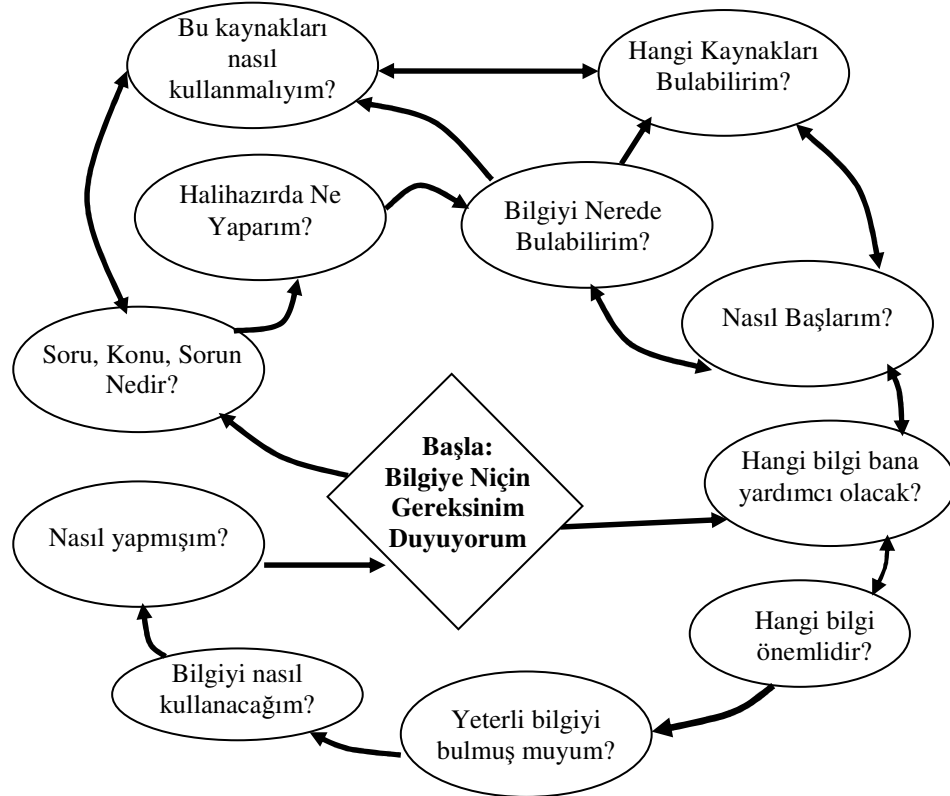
Bu kaynakları nasıl kullanmalıyım?

Hangi Kaynakları Bulabilirim?

Halihazırda Ne Yaparım?

Bilgiyi Nerede Bulabilirim?

Nasıl Başlarım?

Soru, Konu, Sorun Nedir?

**Başla: Bilgiye Niçin Gereksinim Duyuyorum**

Hangi bilgi bana yardımcı olacak?

Nasıl yapmışım?

Hangi bilgi önemlidir?

Bilgiyi nasıl kullanacağım?

Yeterli bilgiyi bulmuş muyum?